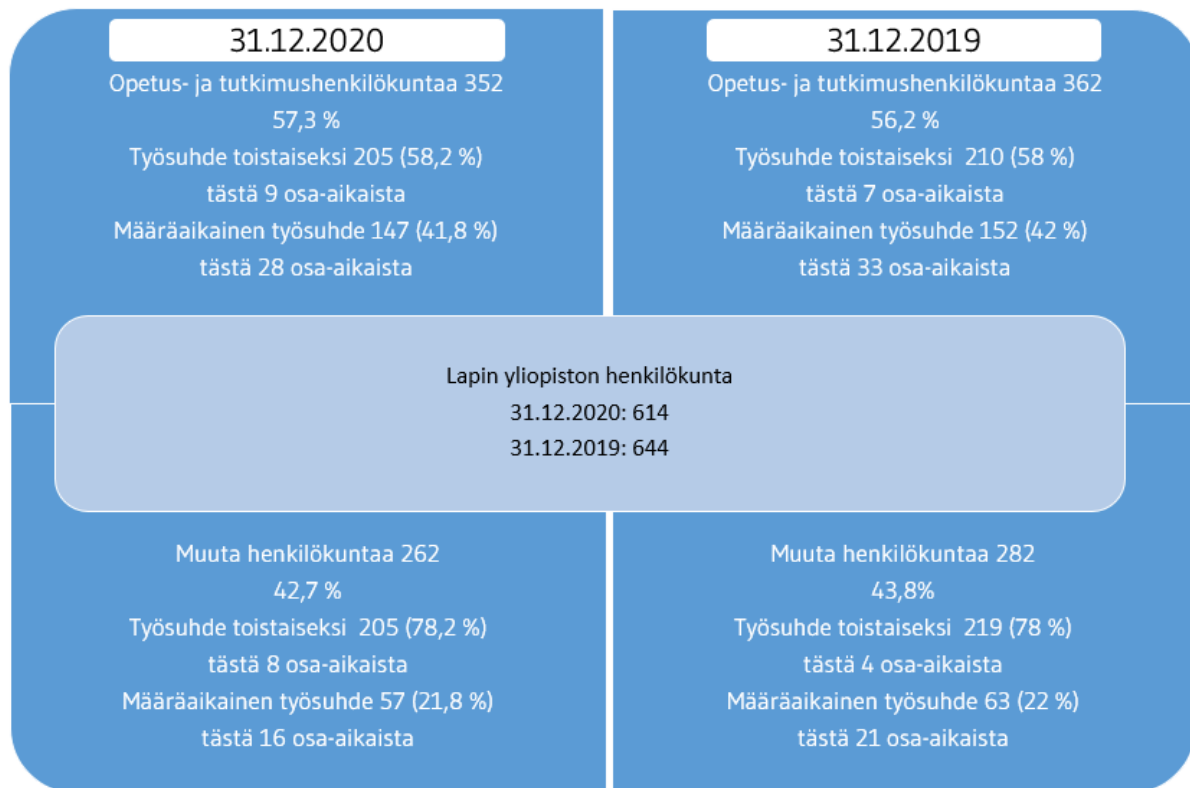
31.12.2020

Opetus- ja tutkimushenkilökuntaa 352
57,3 %
Työsuhde toistaiseksi 205 (58,2 %)
tästä 9 osa-aikaista
Määräaikainen työsuhde 147 (41,8 %)
tästä 28 osa-aikaista

31.12.2019

Opetus- ja tutkimushenkilökuntaa 362
56,2 %
Työsuhde toistaiseksi 210 (58 %)
tästä 7 osa-aikaista
Määräaikainen työsuhde 152 (42 %)
tästä 33 osa-aikaista

Lapin yliopiston henkilökunta
31.12.2020: 614
31.12.2019: 644

Muuta henkilökuntaa 262
42,7 %
Työsuhde toistaiseksi 205 (78,2 %)
tästä 8 osa-aikaista
Määräaikainen työsuhde 57 (21,8 %)
tästä 16 osa-aikaista

Muuta henkilökuntaa 282
43,8%
Työsuhde toistaiseksi 219 (78 %)
tästä 4 osa-aikaista
Määräaikainen työsuhde 63 (22 %)
tästä 21 osa-aikaista